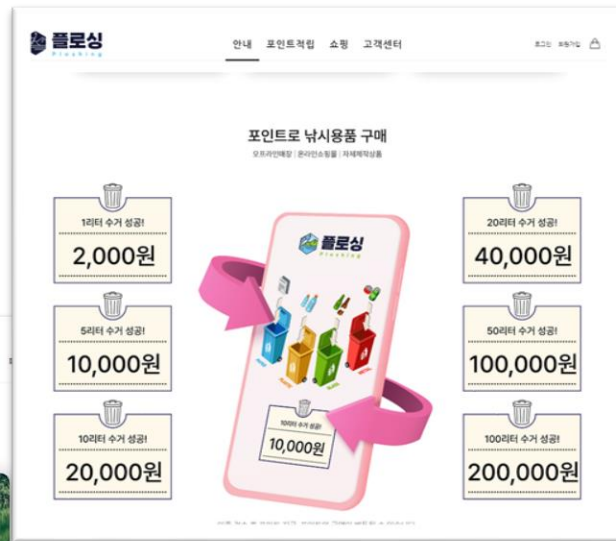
플로싱
Ploshing

안내 포인트적립 쇼핑 고객센터

로그인 회원가입

포인트로 낚시용품 구매

오프라인매장 | 온라인쇼핑몰 | 자체제작상품

1리터 수거 성공!
2,000원

5리터 수거 성공!
10,000원

10리터 수거 성공!
20,000원

플로싱
Ploshing

10리터 수거 성공!
10,000원

20리터 수거 성공!
40,000원

50리터 수거 성공!
100,000원

100리터 수거 성공!
200,000원

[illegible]